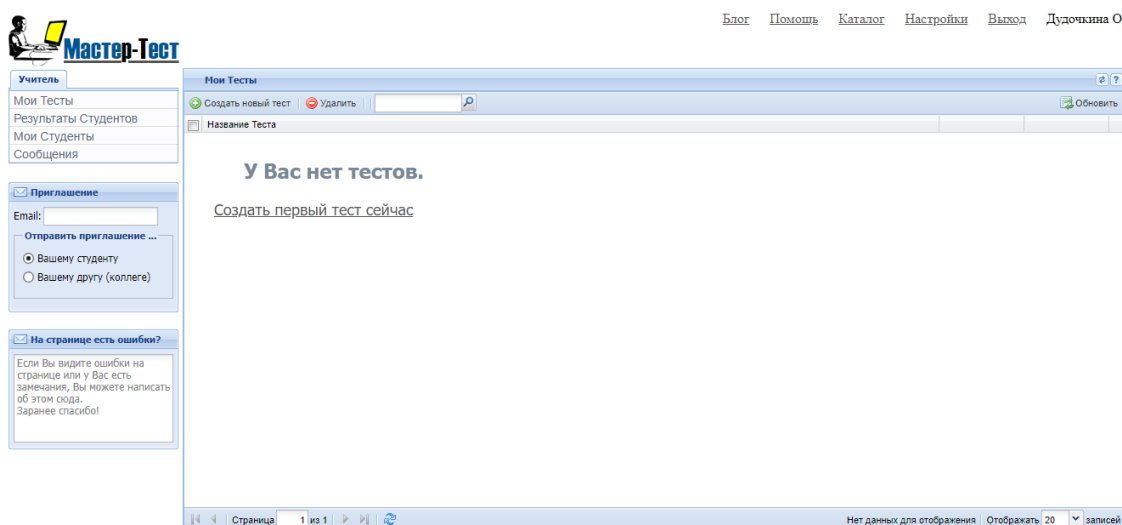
Мастер-Тест

Блог Помощь Каталог Настройки Выход Дудочкина О

Учитель

Мои Тесты
Результаты Студентов
Мои Студенты
Сообщения

Приглашение

Email:

Отправить приглашение ...

Вашему студенту
Вашему другу (коллеге)

На странице есть ошибки?

Если Вы видите ошибки на странице или у Вас есть замечания, Вы можете написать об этом сюда.
Заранее спасибо!

Мои Тесты

Создать новый тест | Удалить

Обновить

Название Теста

У Вас нет тестов.

Создать первый тест сейчас

Страница 1 из 1

Нет данных для отображения | Отображать 20 записей